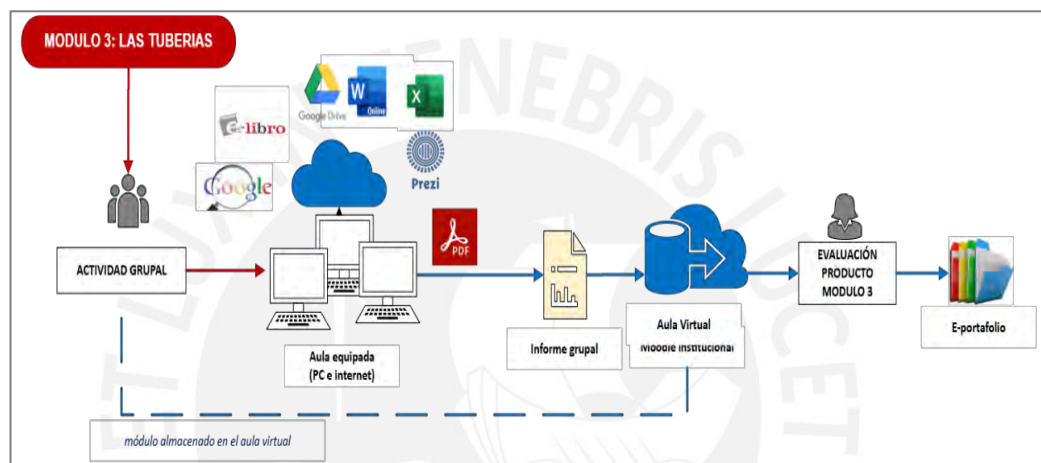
MODULO 3: LAS TUBERIAS

E-libro

Google Drive

Online

Google

Prezi

PDF

ACTIVIDAD GRUPAL

Aula equipada (PC e internet)

Informe grupal

Aula Virtual
Moodle institucional

EVALUACIÓN PRODUCTO MODULO 3

E-portafolio

módulo almacenado en el aula virtual

ET LUX IN TENEBRIS LUCET